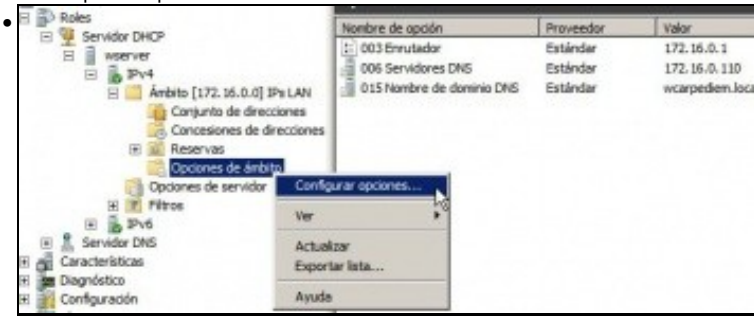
Roles
Servidor DHCP
wserver
IPv4
Ámbito [172.16.0.0] IPs LAN
Conjunto de direcciones
Concesiones de direcciones
Reservas
Opciones de ámbito
Opciones de servidor
Filtros
IPv6
Servidor DNS
Características
Diagnóstico
Configuración

| Nombre de opción | Proveedor | Valor |
|---|---|---|
| 003 Enrutador | Estándar | 172.16.0.1 |
| 006 Servidores DNS | Estándar | 172.16.0.110 |
| 015 Nombre de dominio DNS | Estándar | wcarpediem.loca |

Configurar opciones...
Ver
Actualizar
Exportar lista...
Ayuda